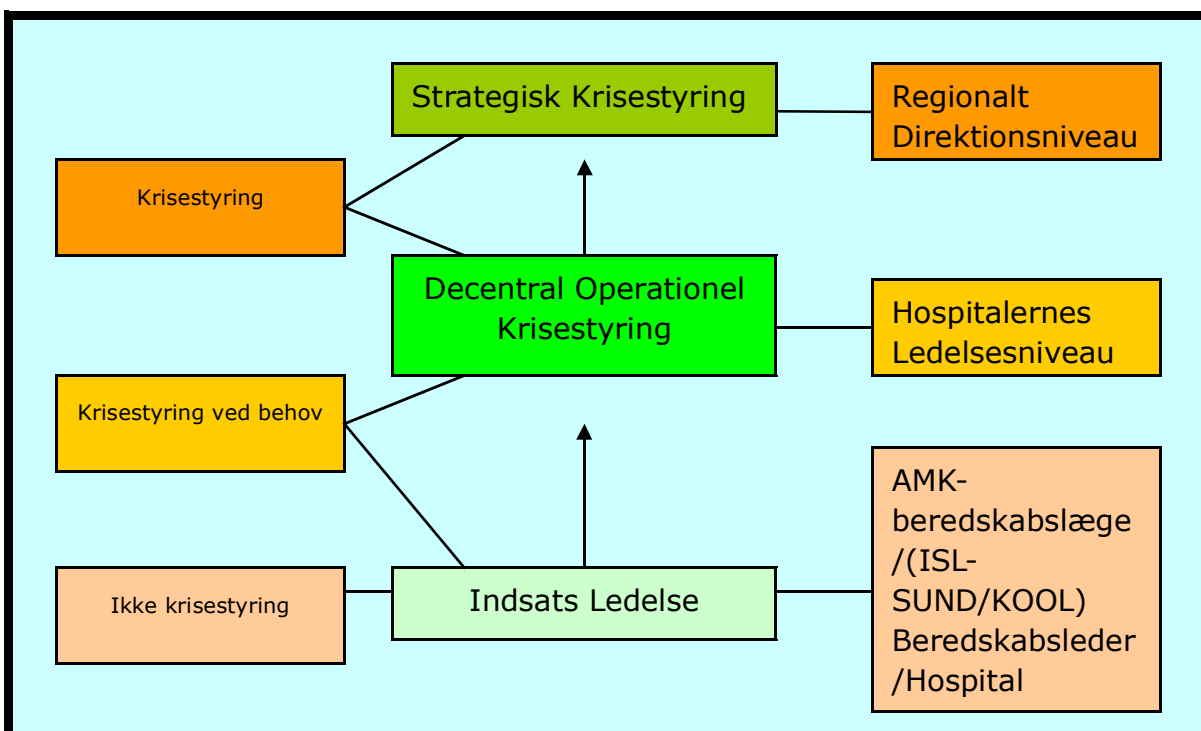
Strategisk Krisestyring

Regionalt Direktionsniveau

Krisestyring

Decentral Operationel Krisestyring

Hospitalernes Ledelsesniveau

Krisestyring ved behov

AMK-beredskabslæge /(ISL-SUND/KOOL) Beredskabsleder /Hospital

Ikke krisestyring

Indsats Ledelse